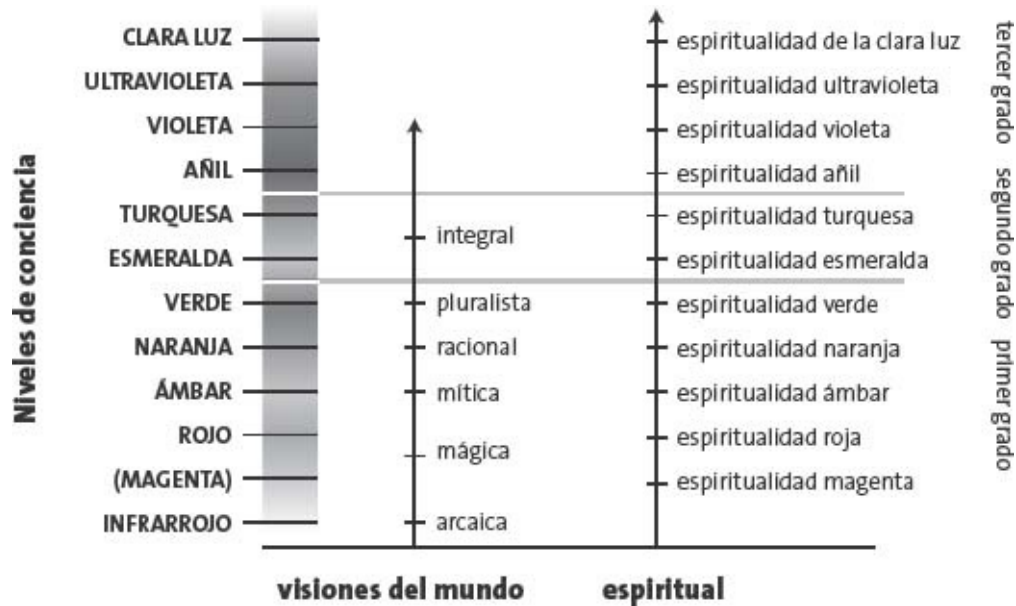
Niveles de conciencia

CLARA LUZ
ULTRAVIOLETA
VIOLETA
AÑIL
TURQUESA
ESMERALDA
VERDE
NARANJA
ÁMBAR
ROJO
(MAGENTA)
INFRARROJO

integral
pluralista
racional
mítica
mágica
arcaica

espiritualidad de la clara luz
espiritualidad ultravioleta
espiritualidad violeta
espiritualidad añil
espiritualidad turquesa
espiritualidad esmeralda
espiritualidad verde
espiritualidad naranja
espiritualidad ámbar
espiritualidad roja
espiritualidad magenta

tercer grado
segundo grado
primer grado

visiones del mundo
espiritual